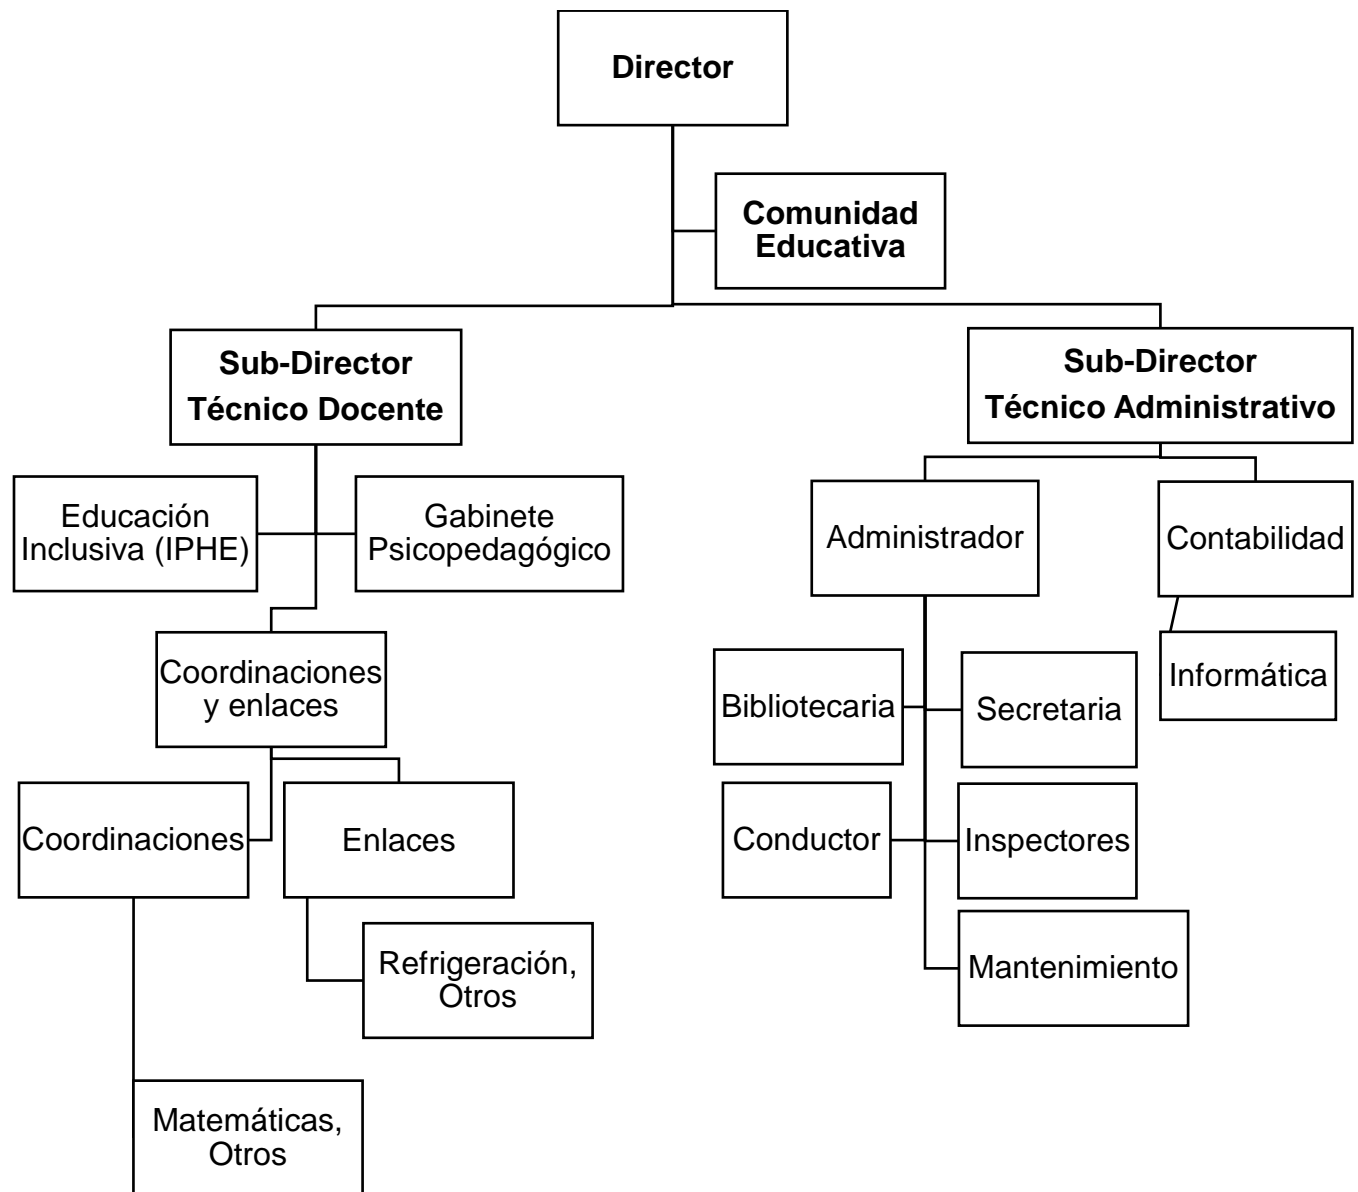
Director

Comunidad Educativa

Sub-Director Técnico Docente

Sub-Director Técnico Administrativo

Educación Inclusiva (IPHE)

Gabinete Psicopedagógico

Coordinaciones y enlaces

Coordinaciones

Enlaces

Refrigeración, Otros

Matemáticas, Otros

Administrador

Contabilidad

Informática

Bibliotecaria

Secretaria

Conductor

Inspectores

Mantenimiento